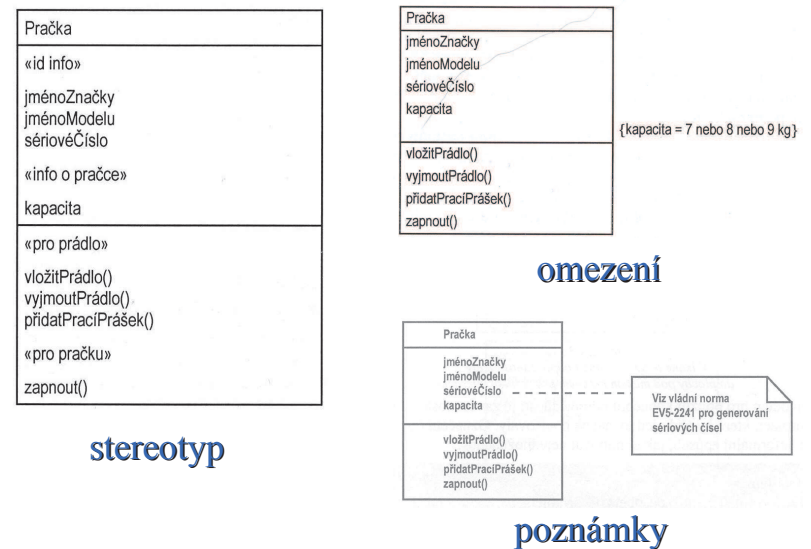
Pračka

«id info»

jménoZnačky
jménoModelu
sérioveČíslo

«info o pračce»

kapacita

«pro prádlo»

vložitPrádlo()
vyjmoutPrádlo()
přidatPracíPrášek()

«pro pračku»

zapnout()

stereotyp

Pračka

jménoZnačky
jménoModelu
sérioveČíslo
kapacita

{kapacita = 7 nebo 8 nebo 9 kg}

vložitPrádlo()
vyjmoutPrádlo()
přidatPracíPrášek()
zapnout()

omezení

Pračka

jménoZnačky
jménoModelu
sérioveČíslo
kapacita

vložitPrádlo()
vyjmoutPrádlo()
přidatPracíPrášek()
zapnout()

Viz vládní norma EV5-2241 pro generování sériových čísel

poznámky